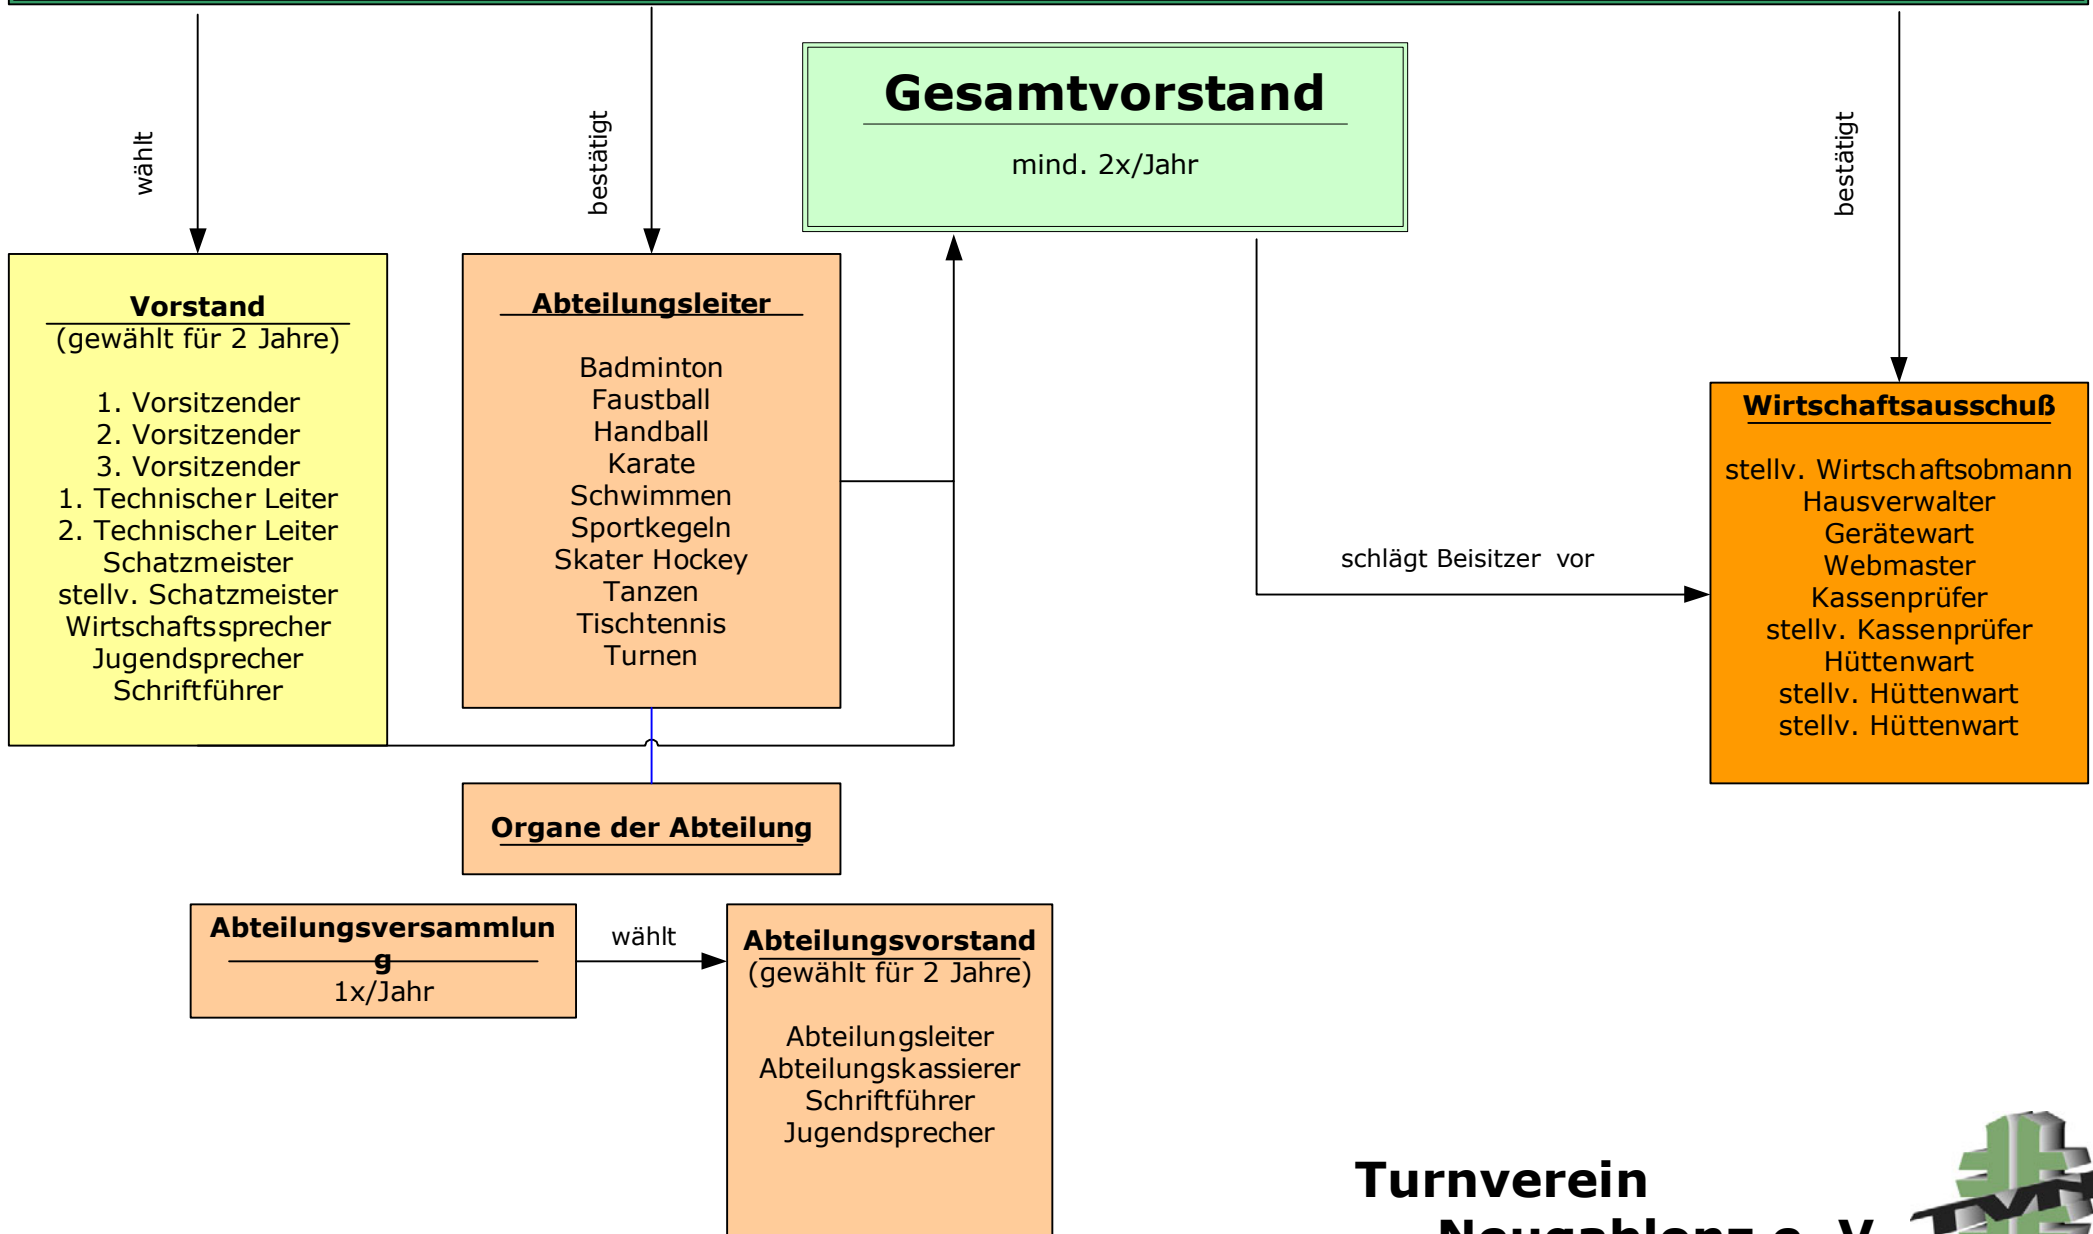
wählt

bestätigt

Gesamtvorstand

mind. 2x/Jahr

bestätigt

Vorstand
(gewählt für 2 Jahre)

1. Vorsitzender
2. Vorsitzender
3. Vorsitzender
1. Technischer Leiter
2. Technischer Leiter
Schatzmeister
stellv. Schatzmeister
Wirtschaftssprecher
Jugendsprecher
Schriftführer

Abteilungsleiter

Badminton
Faustball
Handball
Karate
Schwimmen
Sportkegeln
Skater Hockey
Tanzen
Tischtennis
Turnen

schlägt Beisitzer vor

Wirtschaftsausschuß

stellv. Wirtschaftsobmann
Hausverwalter
Gerätewart
Webmaster
Kassenprüfer
stellv. Kassenprüfer
Hüttenwart
stellv. Hüttenwart
stellv. Hüttenwart

Organe der Abteilung

Abteilungsversammlung
1x/Jahr

wählt

Abteilungsvorstand
(gewählt für 2 Jahre)

Abteilungsleiter
Abteilungskassierer
Schriftführer
Jugendsprecher

Turnverein
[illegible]